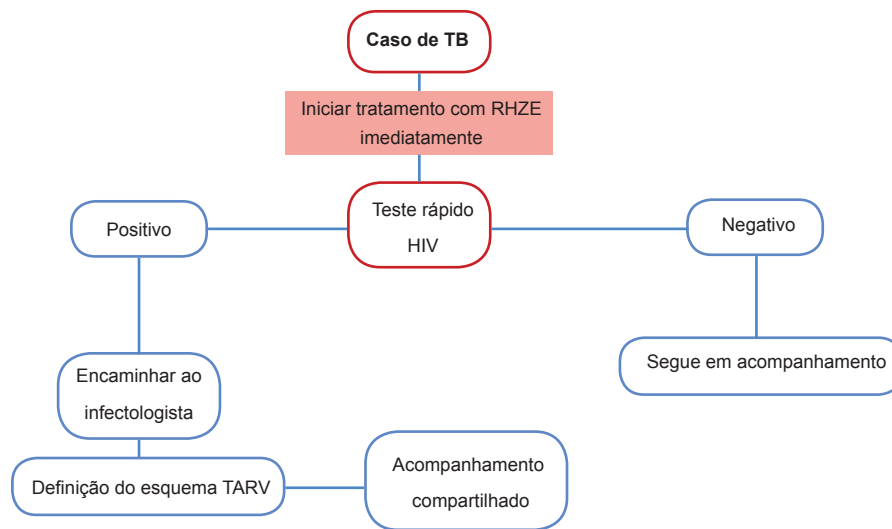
Caso de TB

Iniciar tratamento com RHZE imediatamente

Teste rápido HIV

Positivo

Negativo

Encaminhar ao infectologista

Segue em acompanhamento

Definição do esquema TARV

Acompanhamento compartilhado